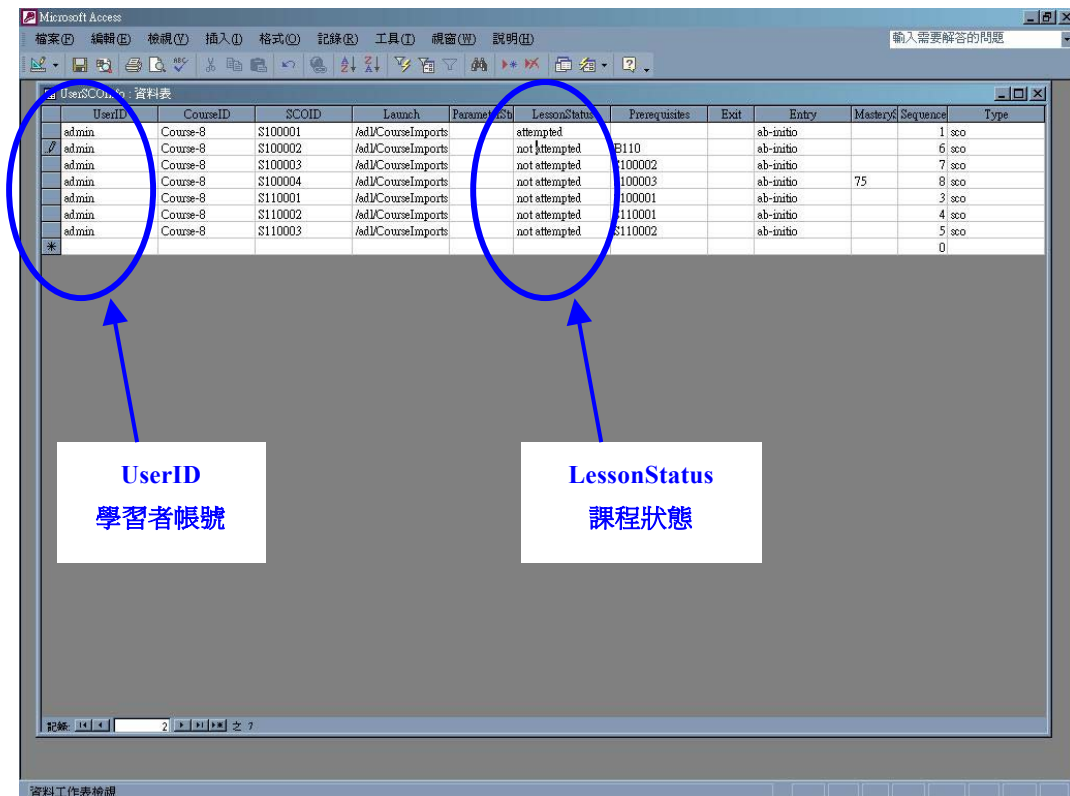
Microsoft Access

檔案(F) 編輯(E) 檢視(V) 插入(I) 格式(O) 記錄(R) 工具(T) 視窗(W) 說明(H)

輸入需要解答的問題

UserSCOInfo : 資料表

| | UserID | CourseID | SCOID | Launch | ParameterSt | LessonStatus | Prerequisites | Exit | Entry | MasteryS | Sequence | Type |
|---|---|---|---|---|---|---|---|---|---|---|---|---|
| | admin | Course-8 | S100001 | /adl/CourseImports | | attempted | | | ab-initio | | 1 | sco |
| | admin | Course-8 | S100002 | /adl/CourseImports | | not attempted | B110 | | ab-initio | | 6 | sco |
| | admin | Course-8 | S100003 | /adl/CourseImports | | not attempted | S100002 | | ab-initio | | 7 | sco |
| | admin | Course-8 | S100004 | /adl/CourseImports | | not attempted | S100003 | | ab-initio | 75 | 8 | sco |
| | admin | Course-8 | S110001 | /adl/CourseImports | | not attempted | S100001 | | ab-initio | | 3 | sco |
| | admin | Course-8 | S110002 | /adl/CourseImports | | not attempted | S110001 | | ab-initio | | 4 | sco |
| | admin | Course-8 | S110003 | /adl/CourseImports | | not attempted | S110002 | | ab-initio | | 5 | sco |
| * | | | | | | | | | | | 0 | |

UserID
學習者帳號

LessonStatus
課程狀態

記錄: 2 之 7

資料工作表檢視